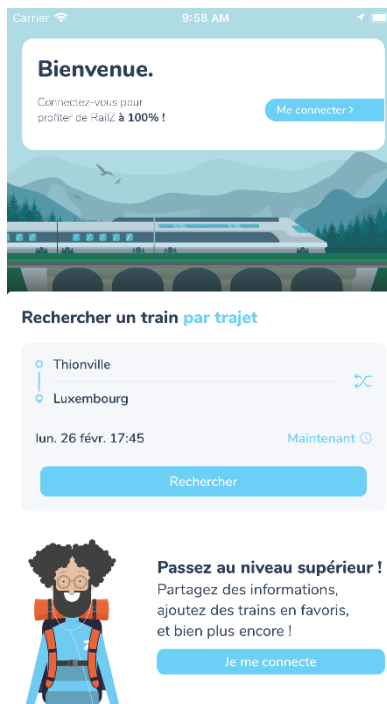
Carrier 9:58 AM

Bienvenue.

Connectez-vous pour profiter de RailZ à 100% !

Me connecter >

Rechercher un train par trajet

Thionville

Luxembourg

lun. 26 févr. 17:45

Maintenant

Rechercher

Passez au niveau supérieur !

Partagez des informations, ajoutez des trains en favoris, et bien plus encore !

Je me connecte